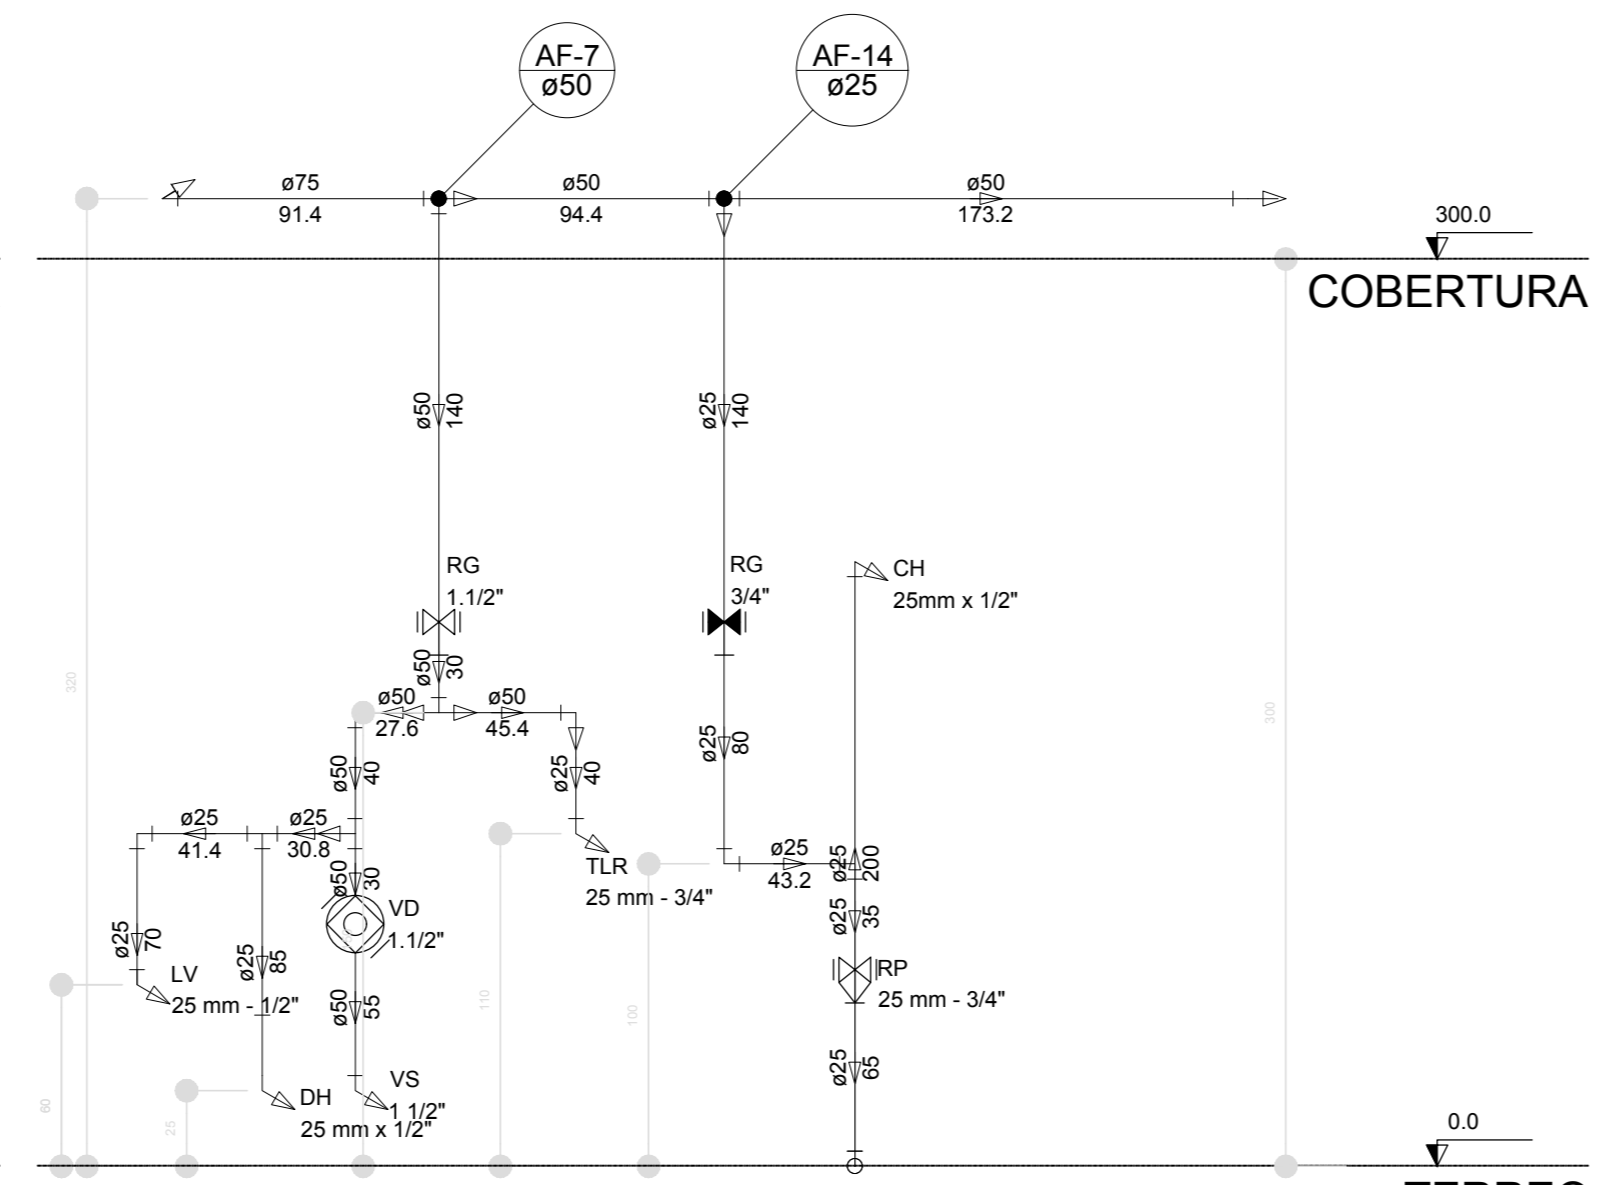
AF-7
ø50

AF-14
ø25

ø75
91.4

ø50
94.4

ø50
173.2

300.0

COBERTURA

ø50 140

ø25 140

RG
1.1/2"

RG
3/4"

CH
25mm x 1/2"

ø50 30

ø50
27.6

ø50
45.4

ø25 80

ø50 40

ø25 40

ø25
41.4

ø25
30.8

TLR
25 mm - 3/4"

ø25
43.2

ø25 200

ø50 30

VD
1.1/2"

ø25 35

ø25 70

ø25 85

LV
25 mm - 1/2"

RP
25 mm - 3/4"

ø50 55

ø25 65

VS
1 1/2"

DH
25 mm x 1/2"

320

300

110

100

60

25

0.0

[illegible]